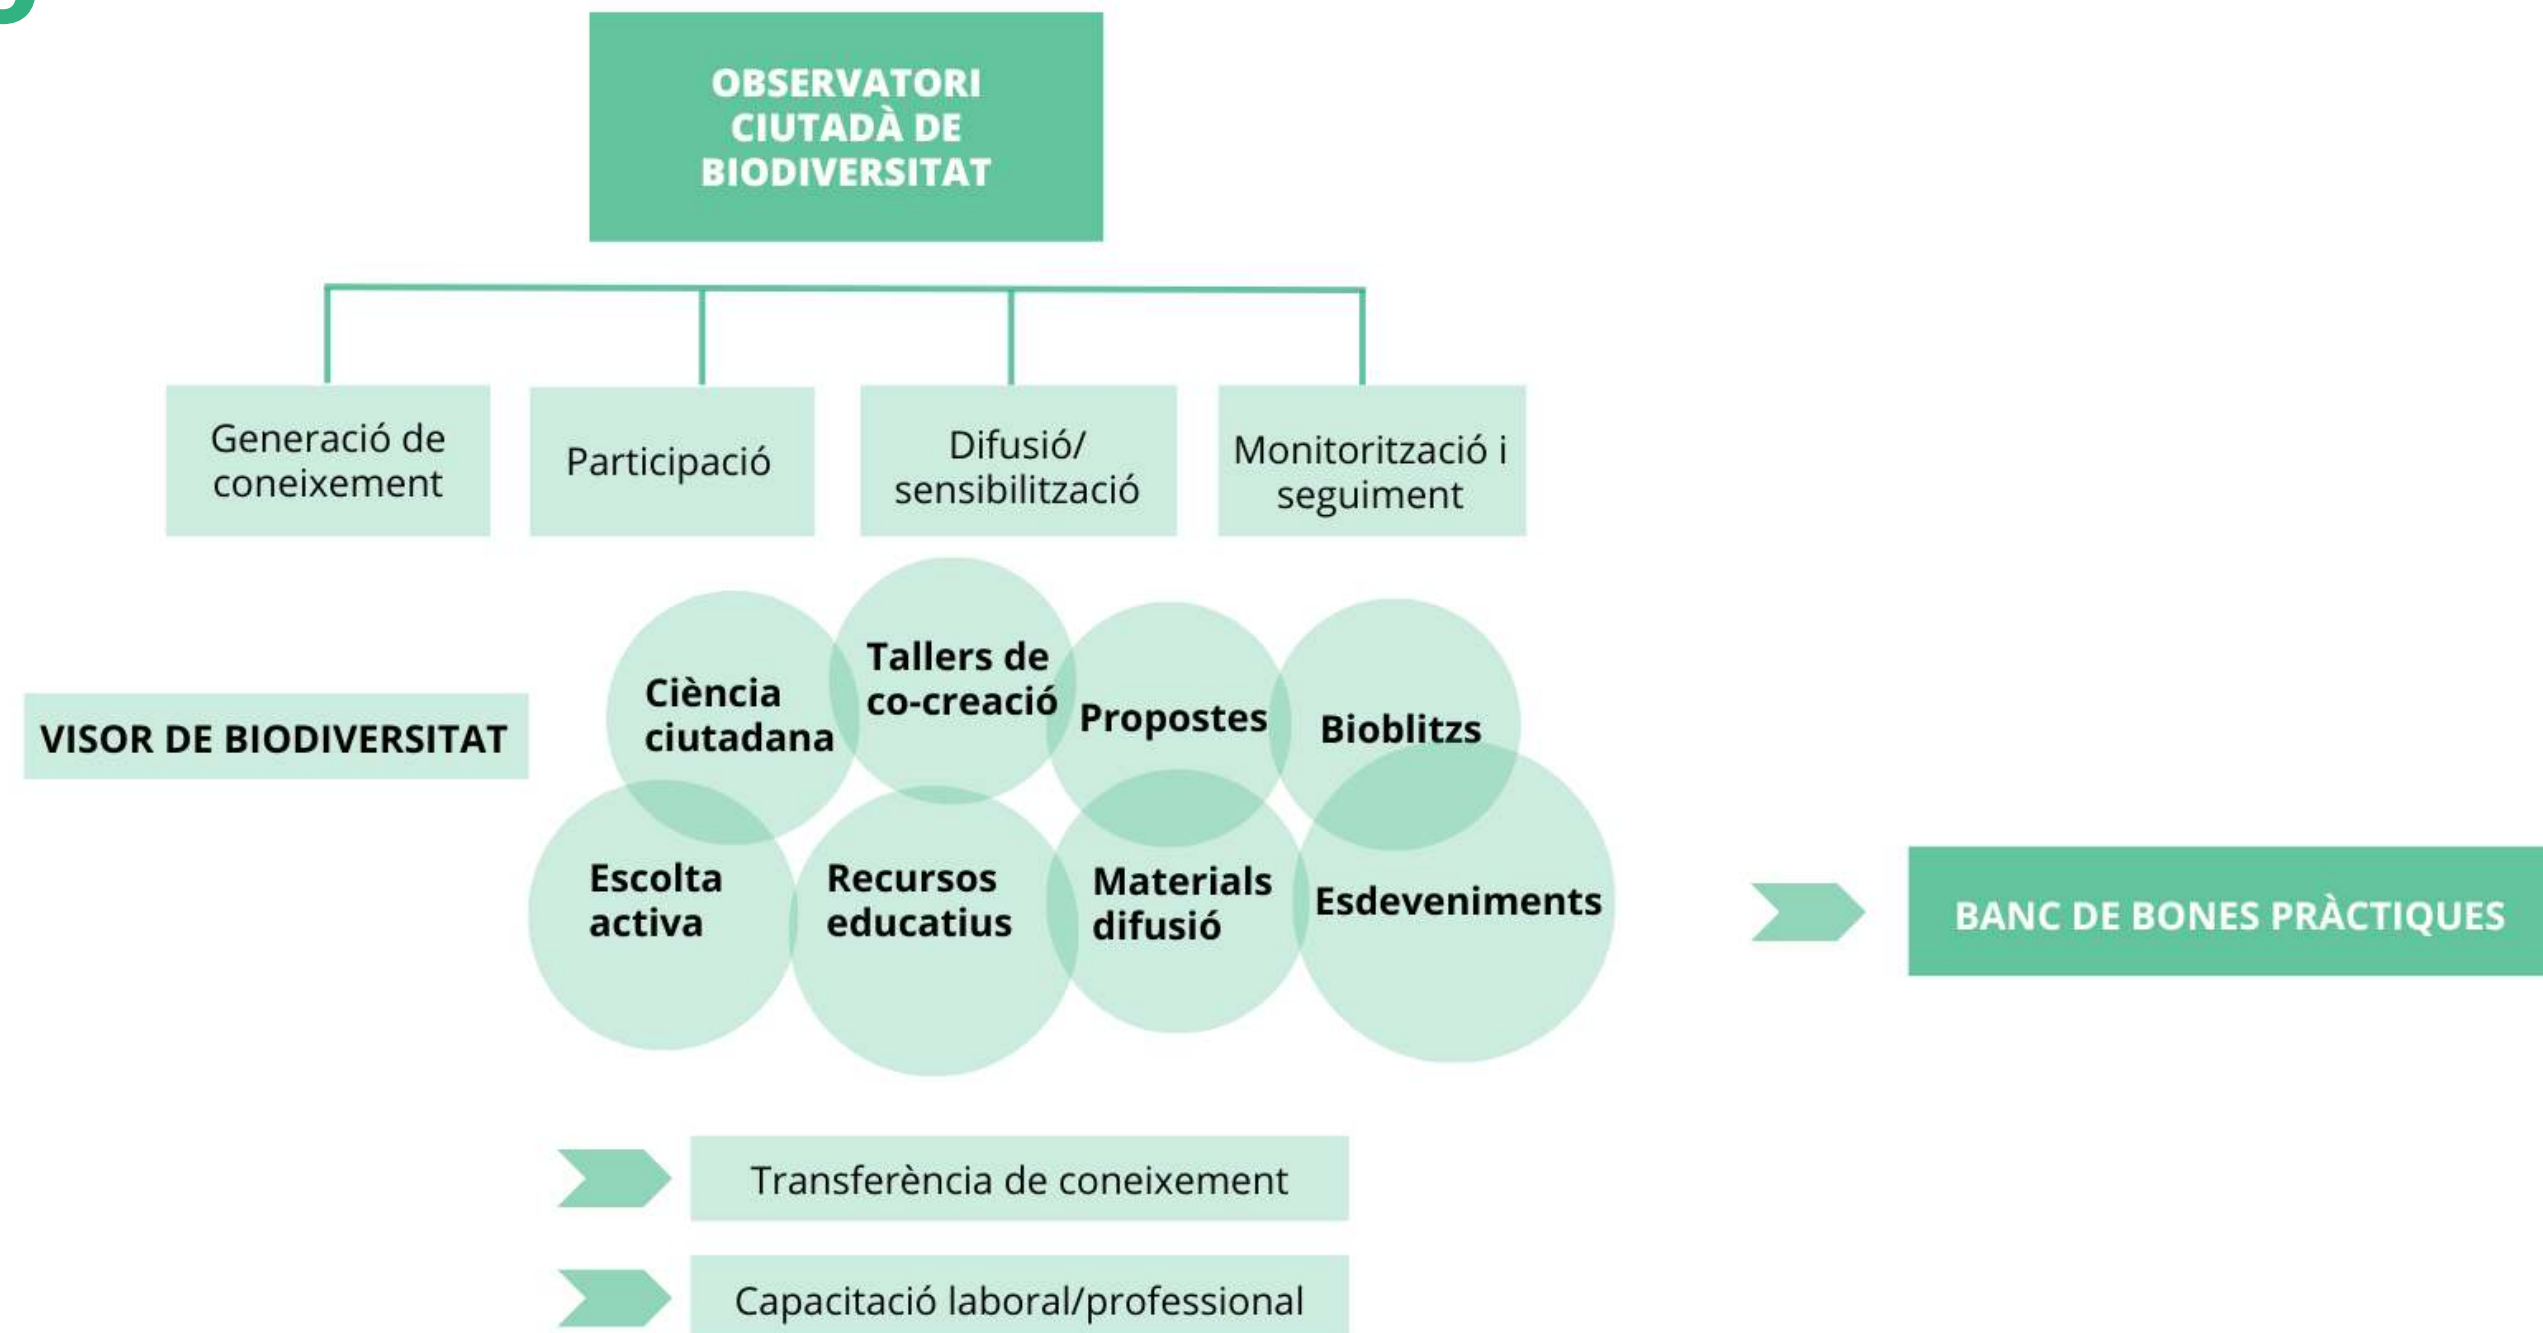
OBSERVATORI CIUTADÀ DE BIODIVERSITAT

Generació de coneixement

Participació

Difusió/ sensibilització

Monitorització i seguiment

VISOR DE BIODIVERSITAT

Ciència ciutadana

Tallers de co-creació

Propostes

Bioblitzs

Escolta activa

Recursos educatius

Materials difusió

Esdeveniments

BANC DE BONES PRÀCTIQUES

Transferència de coneixement

Capacitació laboral/professional